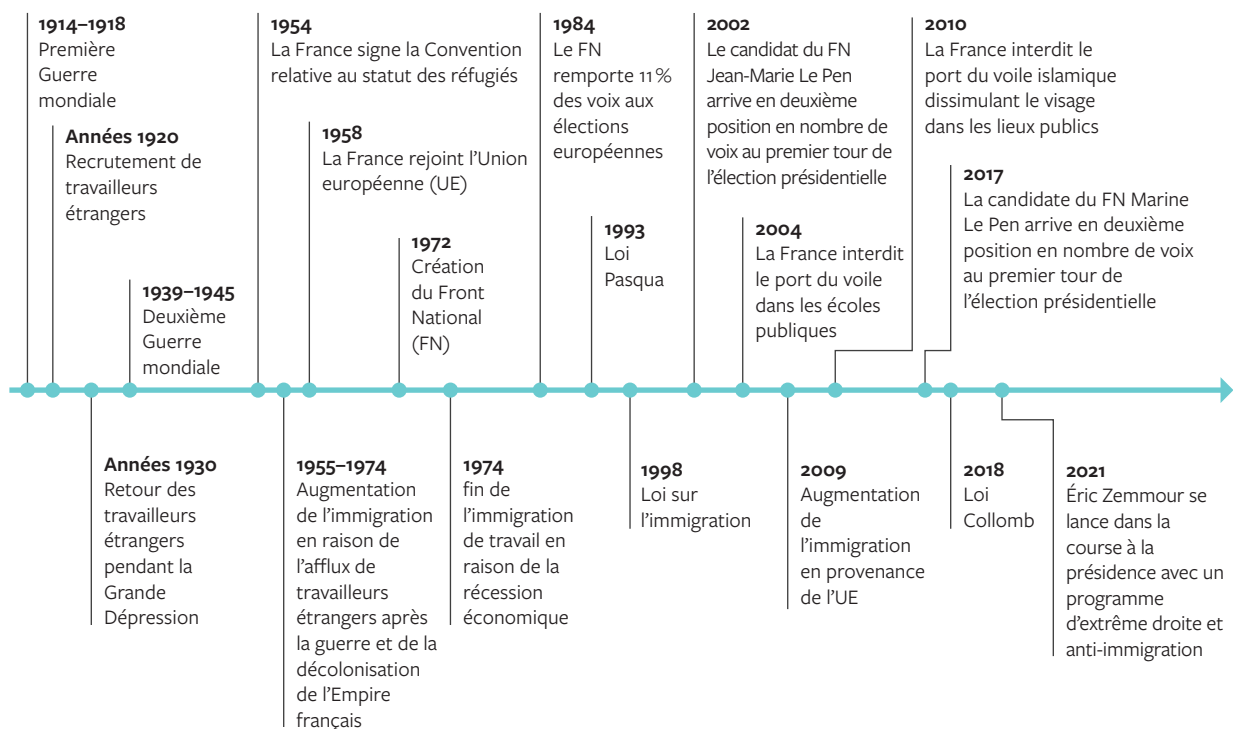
**1914–1918**
Première Guerre mondiale

**Années 1920**
Recrutement de travailleurs étrangers

**1939–1945**
Deuxième Guerre mondiale

**1954**
La France signe la Convention relative au statut des réfugiés

**1958**
La France rejoint l'Union européenne (UE)

**1972**
Création du Front National (FN)

**1984**
Le FN remporte 11 % des voix aux élections européennes

**1993**
Loi Pasqua

**2002**
Le candidat du FN Jean-Marie Le Pen arrive en deuxième position en nombre de voix au premier tour de l'élection présidentielle

**2004**
La France interdit le port du voile dans les écoles publiques

**2010**
La France interdit le port du voile islamique dissimulant le visage dans les lieux publics

**2017**
La candidate du FN Marine Le Pen arrive en deuxième position en nombre de voix au premier tour de l'élection présidentielle

**Années 1930**
Retour des travailleurs étrangers pendant la Grande Dépression

**1955–1974**
Augmentation de l'immigration en raison de l'afflux de travailleurs étrangers après la guerre et de la décolonisation de l'Empire français

**1974**
fin de l'immigration de travail en raison de la récession économique

**1998**
Loi sur l'immigration

**2009**
Augmentation de l'immigration en provenance de l'UE

**2018**
Loi Collomb

**2021**
Éric Zemmour se lance dans la course à la présidence avec un programme d'extrême droite et anti-immigration